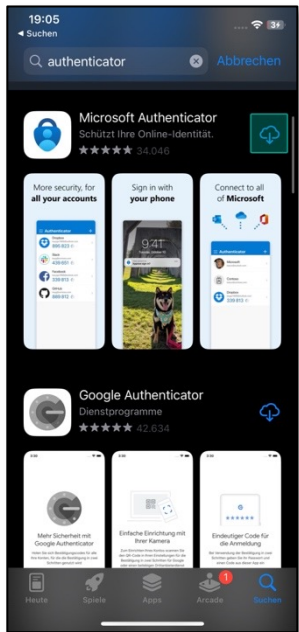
19:05
◀ Suchen
34

authenticator
Abbrechen

Microsoft Authenticator
Schützt Ihre Online-Identität.
★★★★★ 34.046

More security, for all your accounts

Sign in with your phone

9:41

Connect to all of Microsoft

Authenticator

Google Authenticator
Dienstprogramme
★★★★★ 42.634

Mehr Sicherheit mit Google Authenticator

Einfache Einrichtung mit Ihrer Kamera

Eindeutiger Code für die Anmeldung

Heute
Spiele
Apps
Arcade
1
Suchen